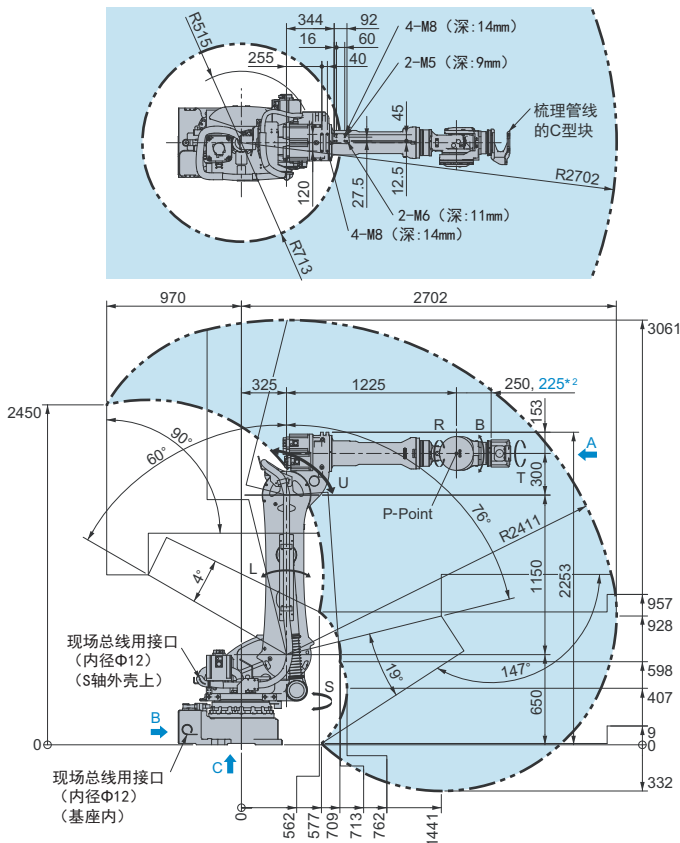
R515
344
92
16
60
40
255
4-M8（深:14mm）
2-M5（深:9mm）
45
梳理管线的C型块
120
27.5
12.5
R2702
2-M6（深:11mm）
4-M8（深:14mm）
R713

970
2702
3061
325
1225
250, 225*2
153
2450
90°
60°
R
B
A
300
T
U
P-Point
76°
R2411
4°
L
1150
2253
957
928
147°
598
19°
407
S
650
现场总线用接口
（内径Φ12）
（S轴外壳上）
B
9
0
0
C
332
现场总线用接口
（内径Φ12）
（基座内）
0
562
577
709
713
762
1441